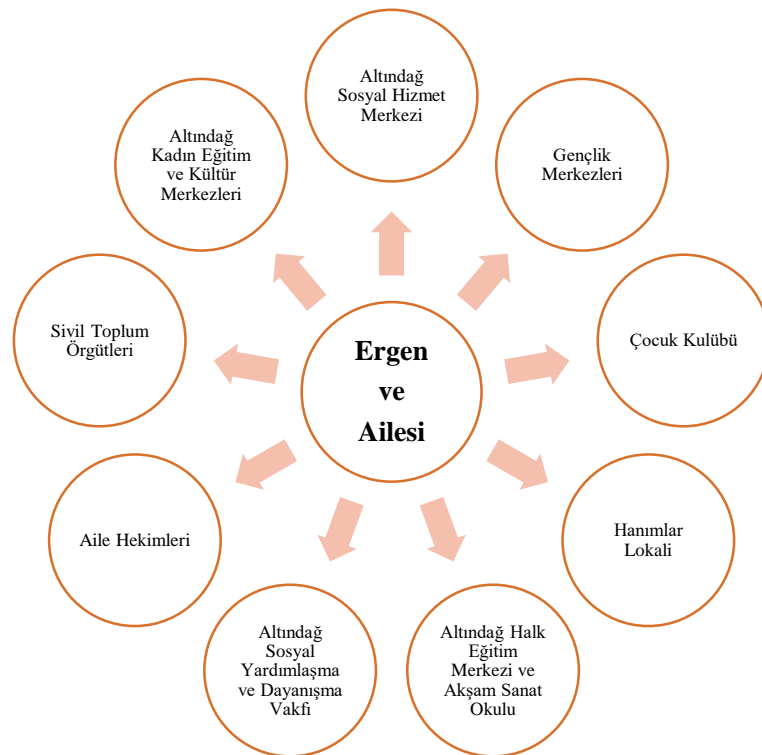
Ergen ve Ailesi

Altındağ Sosyal Hizmet Merkezi

Gençlik Merkezleri

Çocuk Kulübü

Hanımlar Lokali

Altındağ Halk Eğitim Merkezi ve Akşam Sanat Okulu

Altındağ Sosyal Yardımlaşma ve Dayanışma Vakfı

Aile Hekimleri

Sivil Toplum Örgütleri

Altındağ Kadın Eğitim ve Kültür Merkezleri